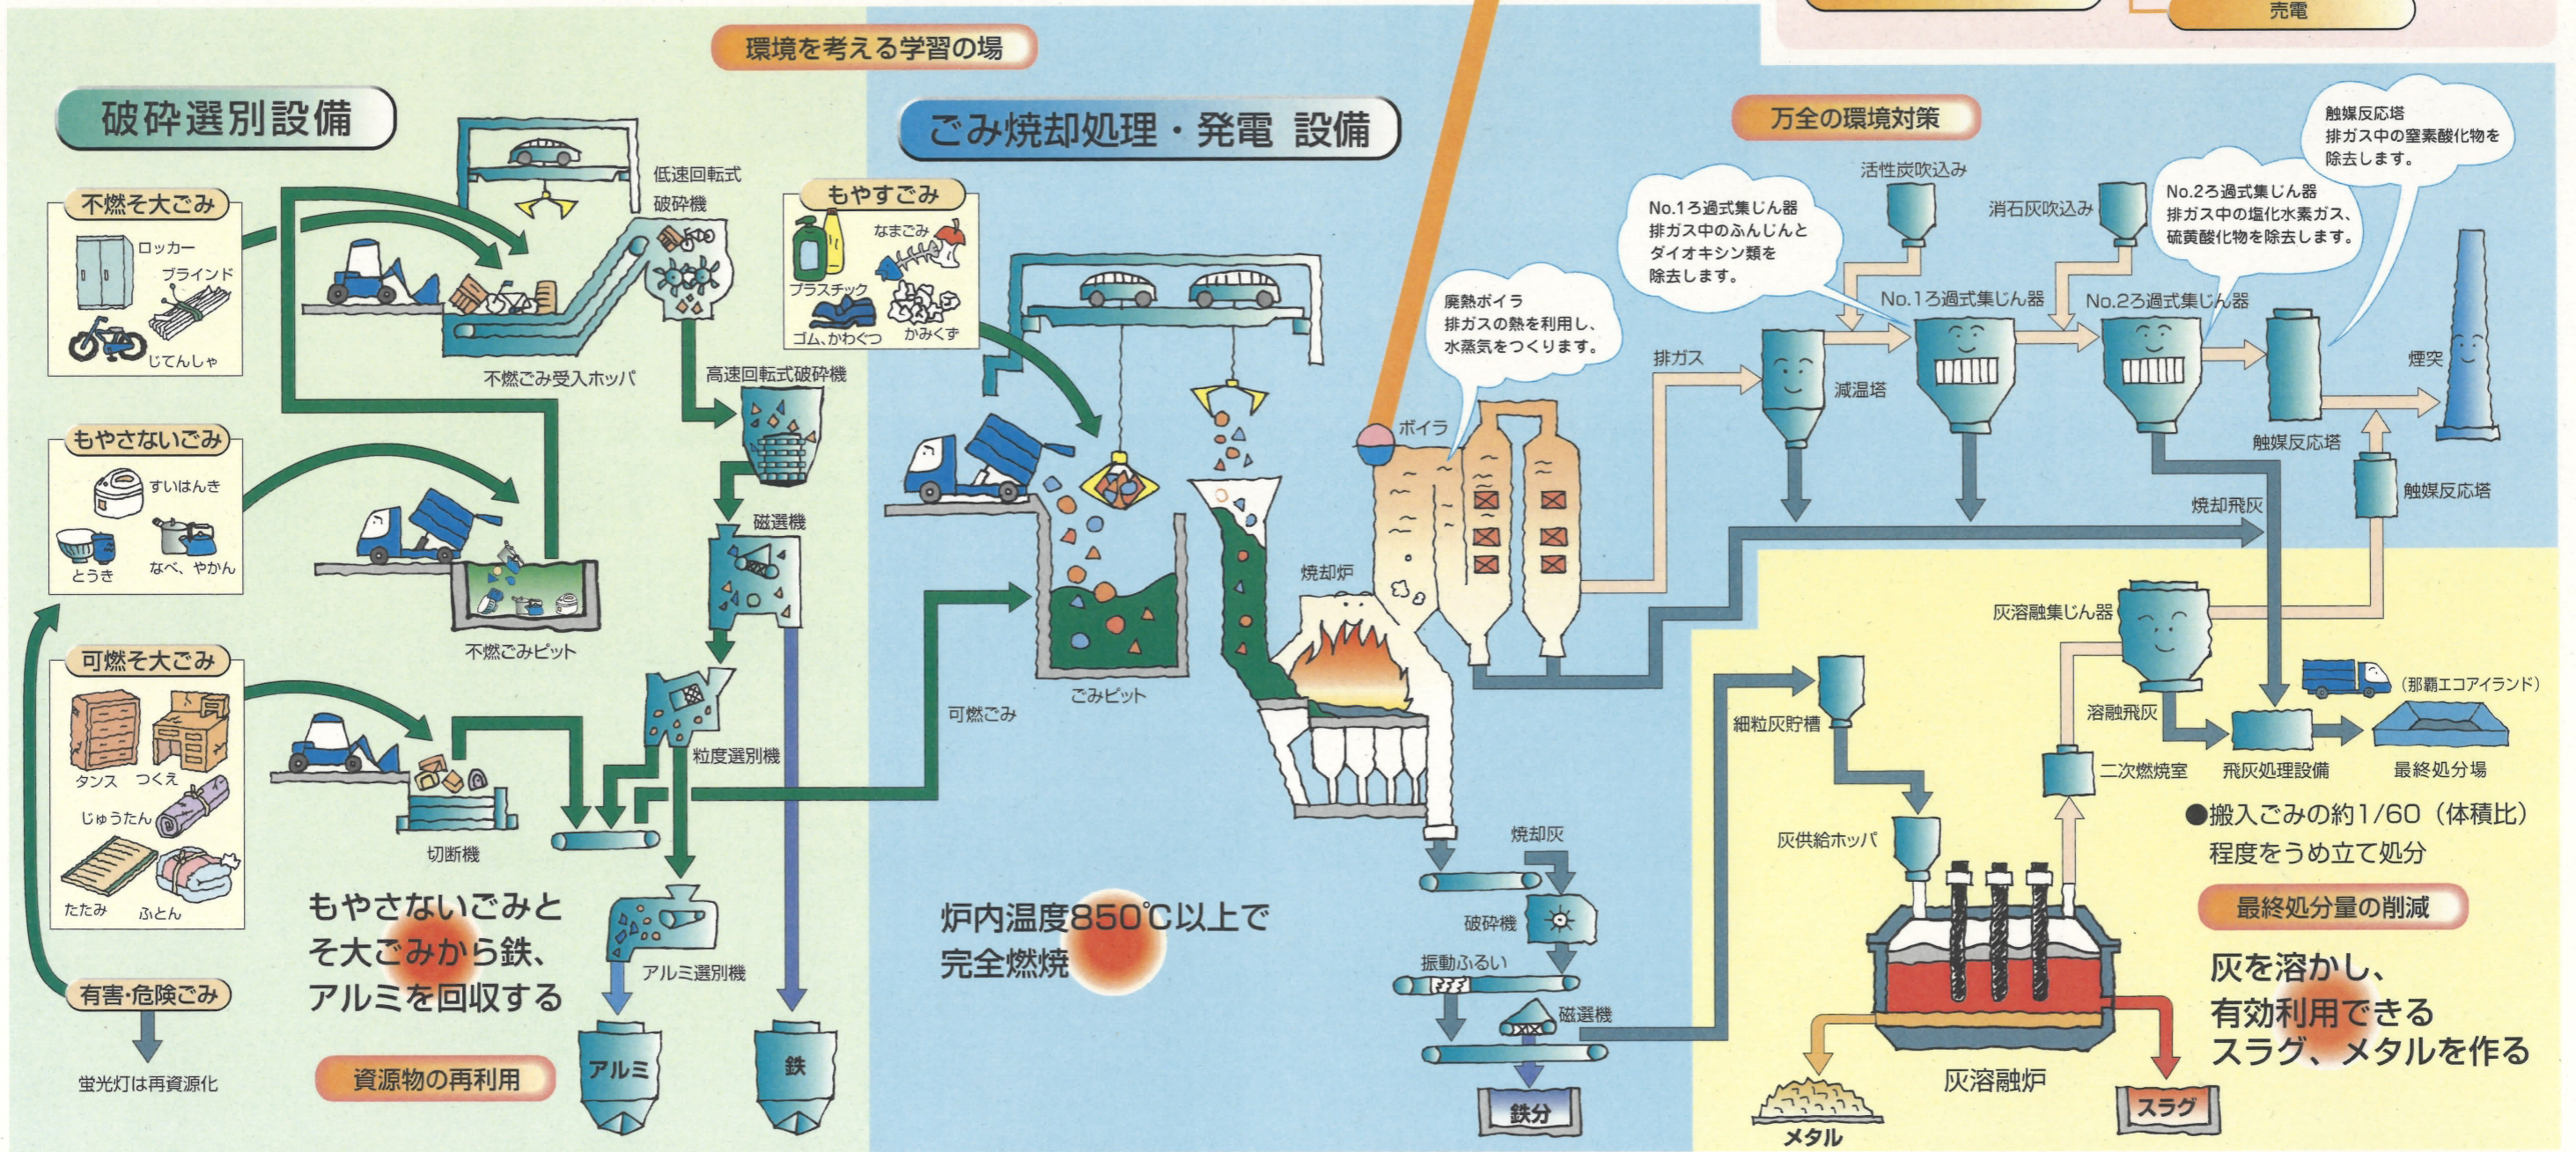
売電

環境を考える学習の場

破砕選別設備

不燃そ大ごみ
ロッカー
ブラインド
じてんしゃ

低速回転式破砕機

不燃ごみ受入ホッパ

もやさないごみ
すいはんき
とうき
なべ、やかん

不燃ごみピット

可燃そ大ごみ
タンス
つくえ
じゅうたん
たたみ
ふとん

切断機

有害·危険ごみ
蛍光灯は再資源化

もやさないごみとそ大ごみから鉄、アルミを回収する

資源物の再利用

高速回転式破砕機

磁選機

粒度選別機

アルミ選別機

アルミ

鉄

もやすごみ
なまごみ
プラスチック
ゴム、かわぐつ
かみくず

ごみ焼却処理・発電 設備

可燃ごみ

ごみピット

炉内温度850℃以上で完全燃焼

焼却炉

廃熱ボイラ
排ガスの熱を利用し、水蒸気をつくります。

ボイラ

焼却灰

破砕機

振動ふるい

磁選機

鉄分

万全の環境対策

活性炭吹込み

消石灰吹込み

No.1ろ過式集じん器
排ガス中のふんじんとダイオキシン類を除去します。

No.2ろ過式集じん器
排ガス中の塩化水素ガス、硫黄酸化物を除去します。

触媒反応塔
排ガス中の窒素酸化物を除去します。

排ガス

減温塔

No.1ろ過式集じん器

No.2ろ過式集じん器

触媒反応塔

煙突

触媒反応塔

焼却飛灰

灰溶融集じん器

(那覇エコアイランド)

溶融飛灰

二次燃焼室

飛灰処理設備

最終処分場

●搬入ごみの約1/60(体積比)程度をうめ立て処分

細粒灰貯槽

灰供給ホッパ

最終処分量の削減

灰を溶かし、有効利用できるスラグ、メタルを作る

灰溶融炉

メタル

スラグ